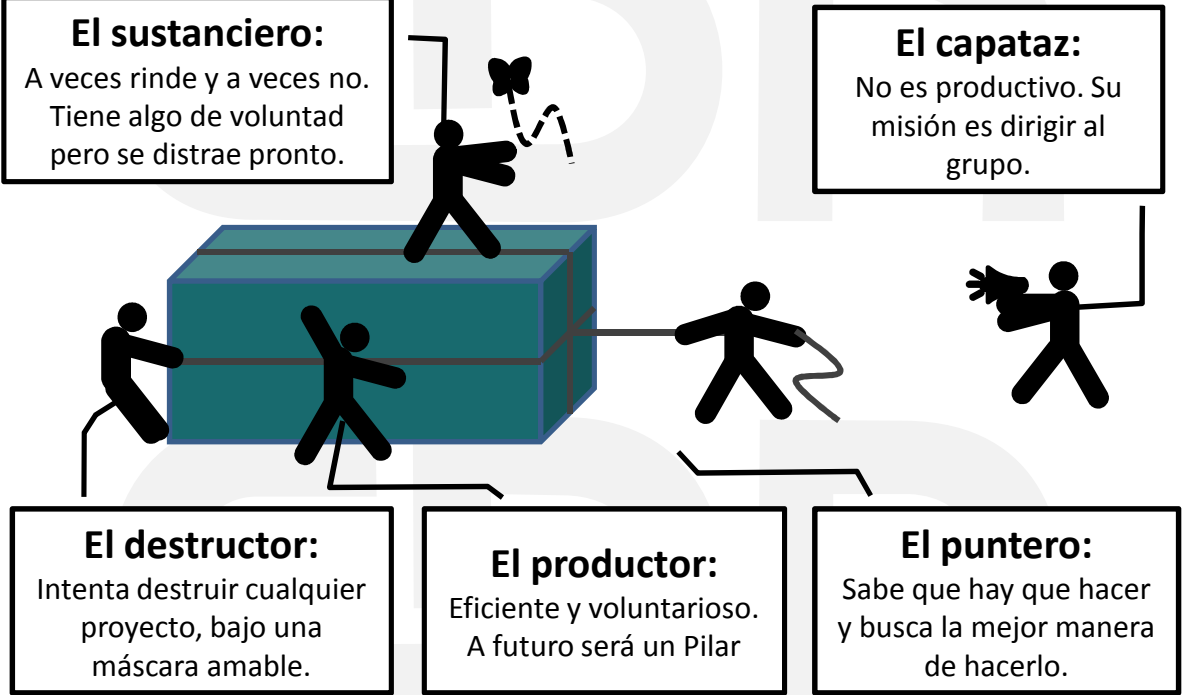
El sustanciero:
A veces rinde y a veces no. Tiene algo de voluntad pero se distrae pronto.

El capataz:
No es productivo. Su misión es dirigir al grupo.

El destructor:
Intenta destruir cualquier proyecto, bajo una máscara amable.

El productor:
Eficiente y voluntarioso. A futuro será un Pilar

El puntero:
Sabe que hay que hacer y busca la mejor manera de hacerlo.